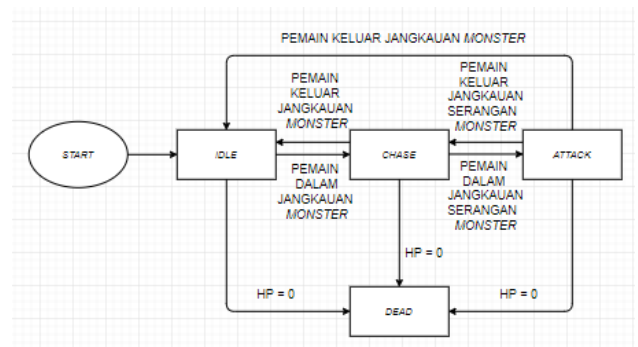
PEMAIN KELUAR JANGKAUAN *MONSTER*

PEMAIN KELUAR JANGKAUAN *MONSTER*

PEMAIN KELUAR JANGKAUAN SERANGAN *MONSTER*

*START*

*IDLE*

*CHASE*

*ATTACK*

PEMAIN DALAM JANGKAUAN *MONSTER*

PEMAIN DALAM JANGKAUAN SERANGAN *MONSTER*

HP = 0

HP = 0

HP = 0

*DEAD*